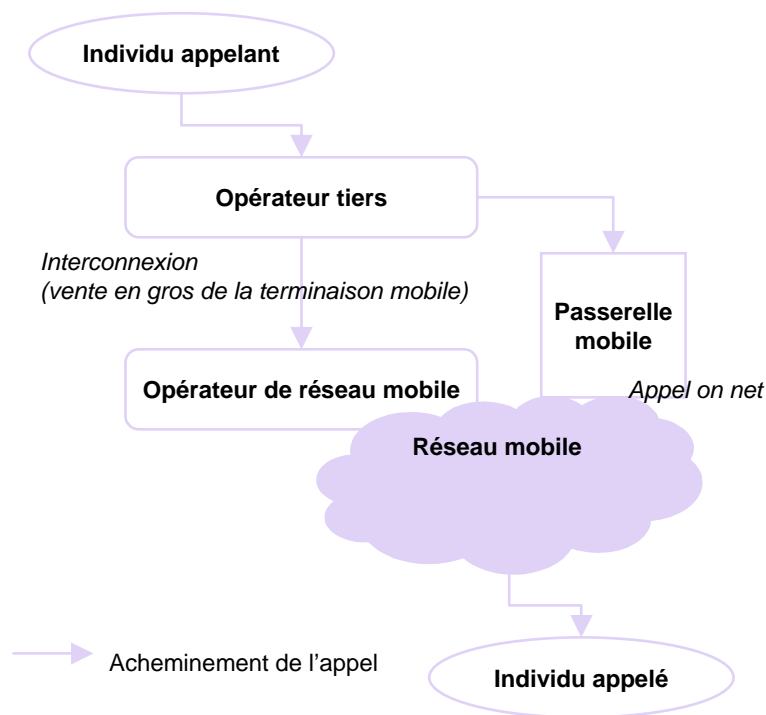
Individu appelant

Opérateur tiers

Interconnexion
(vente en gros de la terminaison mobile)

Passerelle mobile

Opérateur de réseau mobile

Appel on net

Réseau mobile

Acheminement de l'appel

Individu appelé